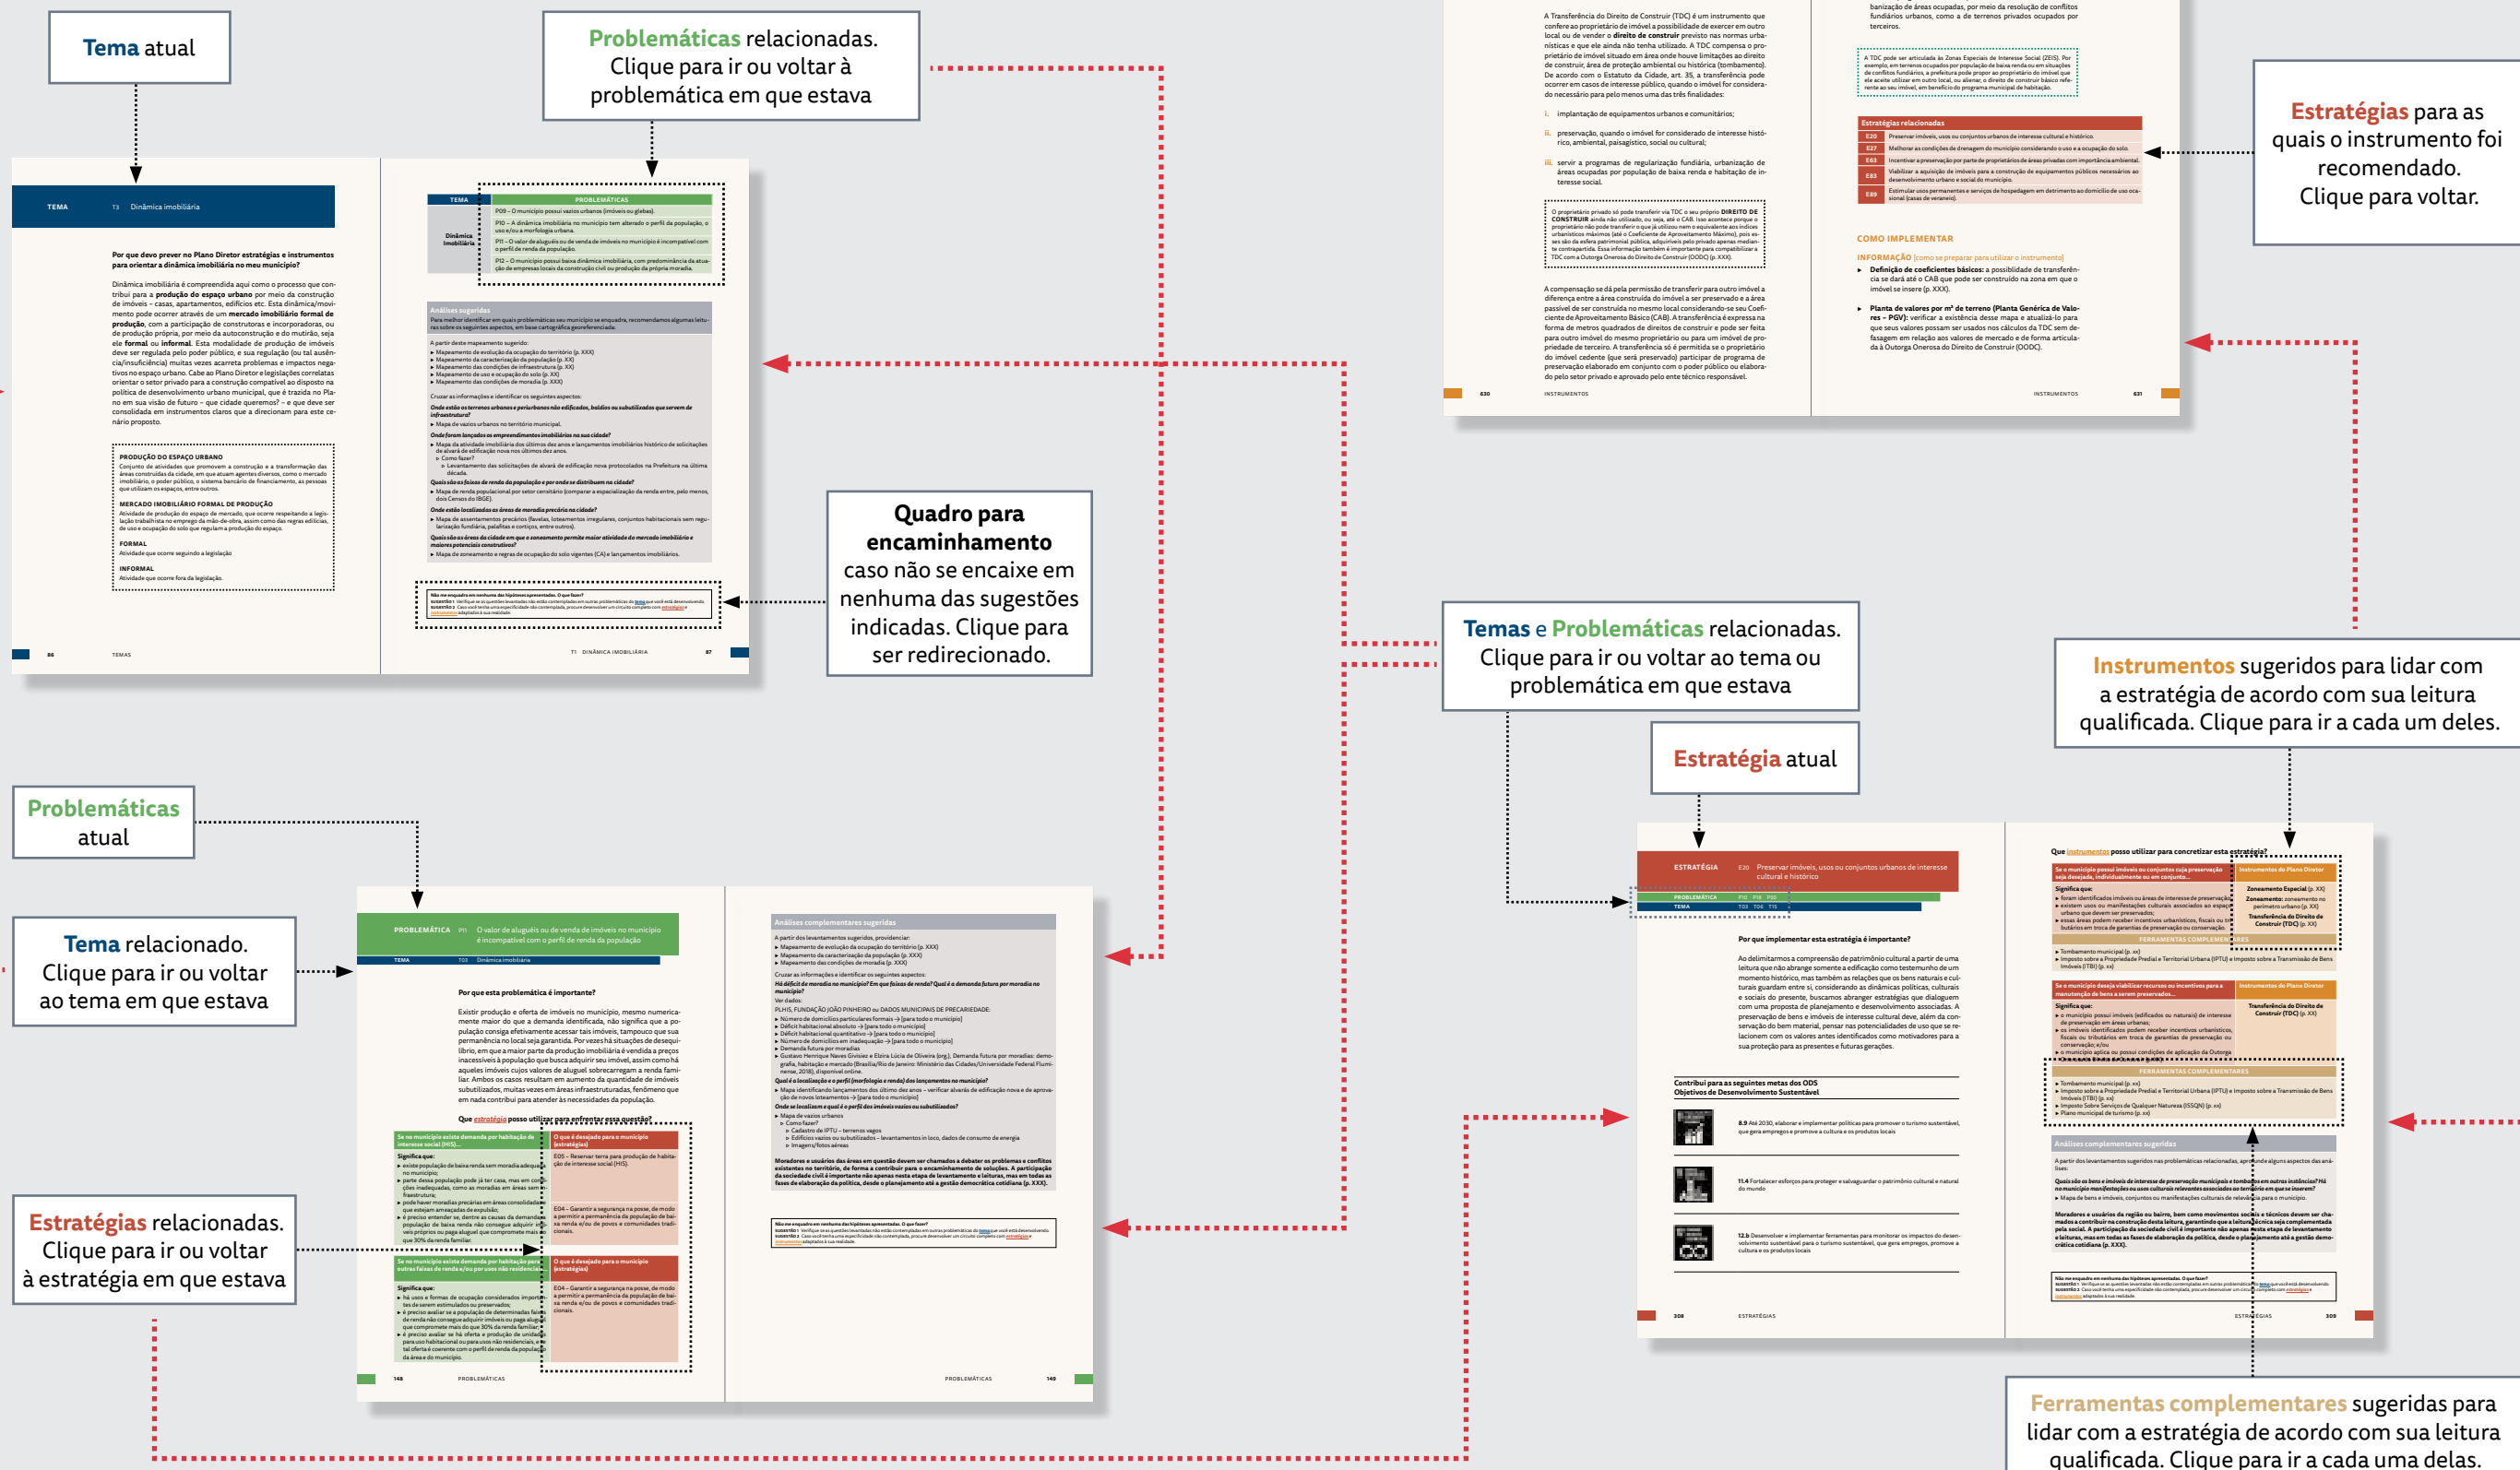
Tema atual

Problemáticas relacionadas. Clique para ir ou voltar à problemática em que estava

Estratégias para as quais o instrumento foi recomendado. Clique para voltar.

Quadro para encaminhamento caso não se encaixe em nenhuma das sugestões indicadas. Clique para ser redirecionado.

Temas e Problemáticas relacionadas. Clique para ir ou voltar ao tema ou problemática em que estava

Instrumentos sugeridos para lidar com a estratégia de acordo com sua leitura qualificada. Clique para ir a cada um deles.

Estratégia atual

Problemáticas atual

Tema relacionado. Clique para ir ou voltar ao tema em que estava

Estratégias relacionadas. Clique para ir ou voltar à estratégia em que estava

Ferramentas complementares sugeridas para lidar com a estratégia de acordo com sua leitura qualificada. Clique para ir a cada uma delas.